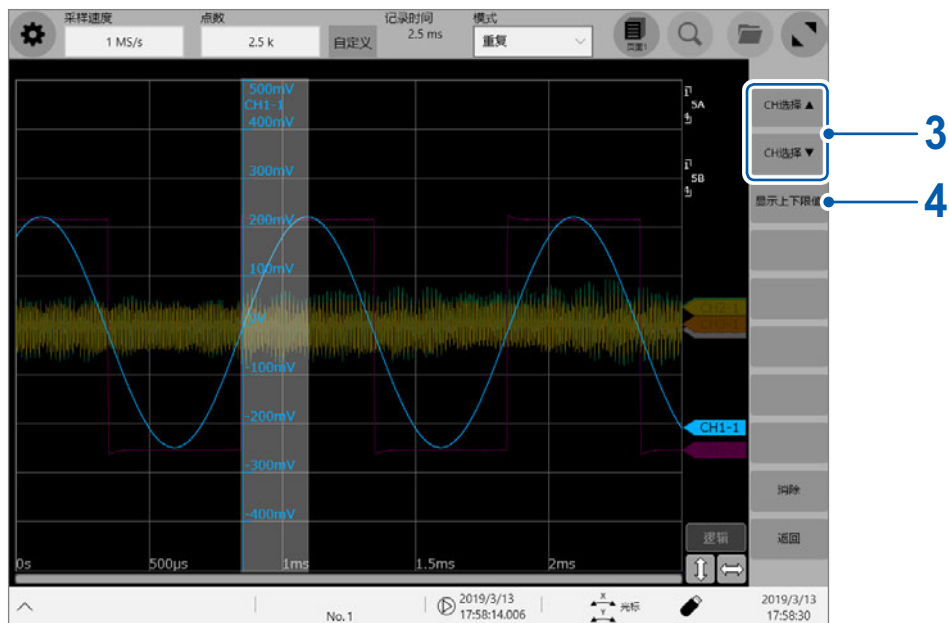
采样速度
1 MS/s
点数
2.5 k
自定义
记录时间
2.5 ms
模式
重复

500mV
CH1-1
400mV
300mV
200mV
100mV
0V
-100mV
-200mV
-300mV
-400mV

SA
SB

CH选择▲
CH选择▼
显示上下限值
消除
返回

3
4

CH1-1

逻辑

0s
500μs
1ms
1.5ms
2ms

No.1
2019/3/13
17:58:14.006
光标
2019/3/13
17:58:30